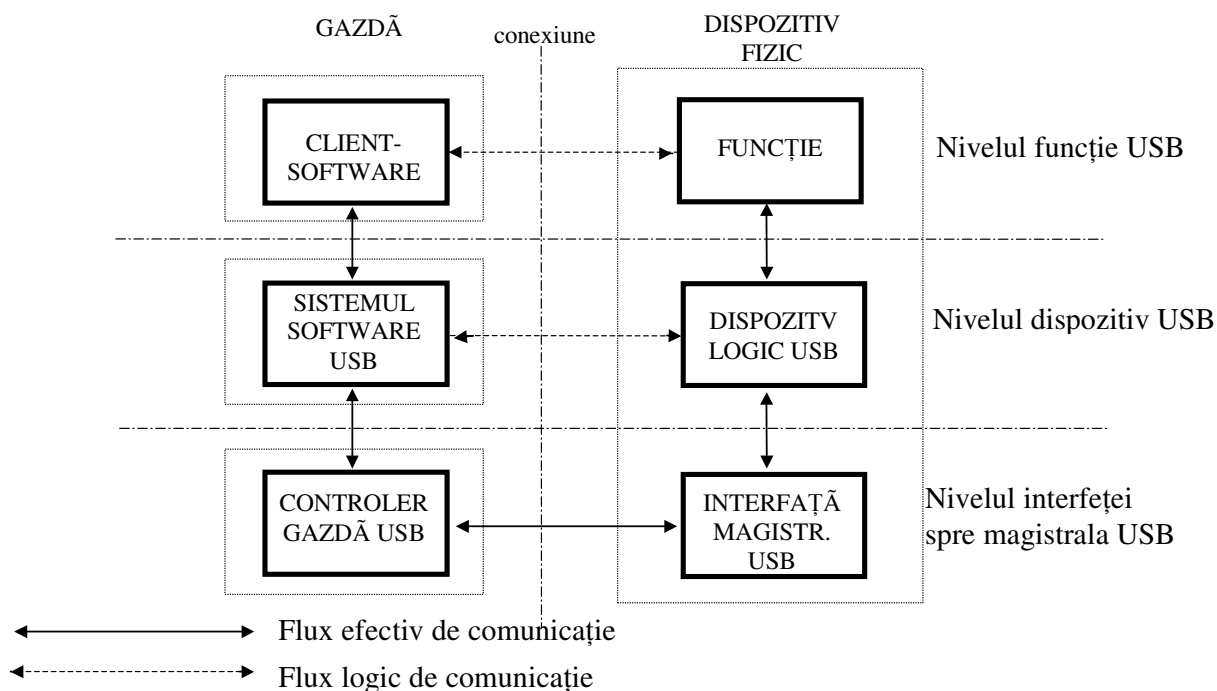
GAZDÃ

conexiune

DISPOZITIV FIZIC

CLIENT-SOFTWARE

FUNCȚIE

Nivelul funcție USB

SISTEMUL SOFTWARE USB

DISPOZITV LOGIC USB

Nivelul dispozitiv USB

CONTROLER GAZDÃ USB

INTERFAȚÃ MAGISTR. USB

Nivelul interfeței spre magistrala USB

Flux efectiv de comunicație

Flux logic de comunicație